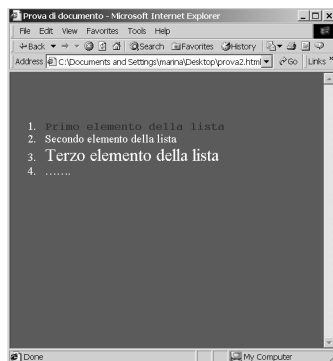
Prova di documento - Microsoft Internet Explorer
File Edit View Favorites Tools Help
Back Search Favorites History
Address C:\Documents and Settings\marina\Desktop\prova2.html Go Links

1. Primo elemento della lista
2. Secondo elemento della lista
3. Terzo elemento della lista
4. …….

Done
My Computer